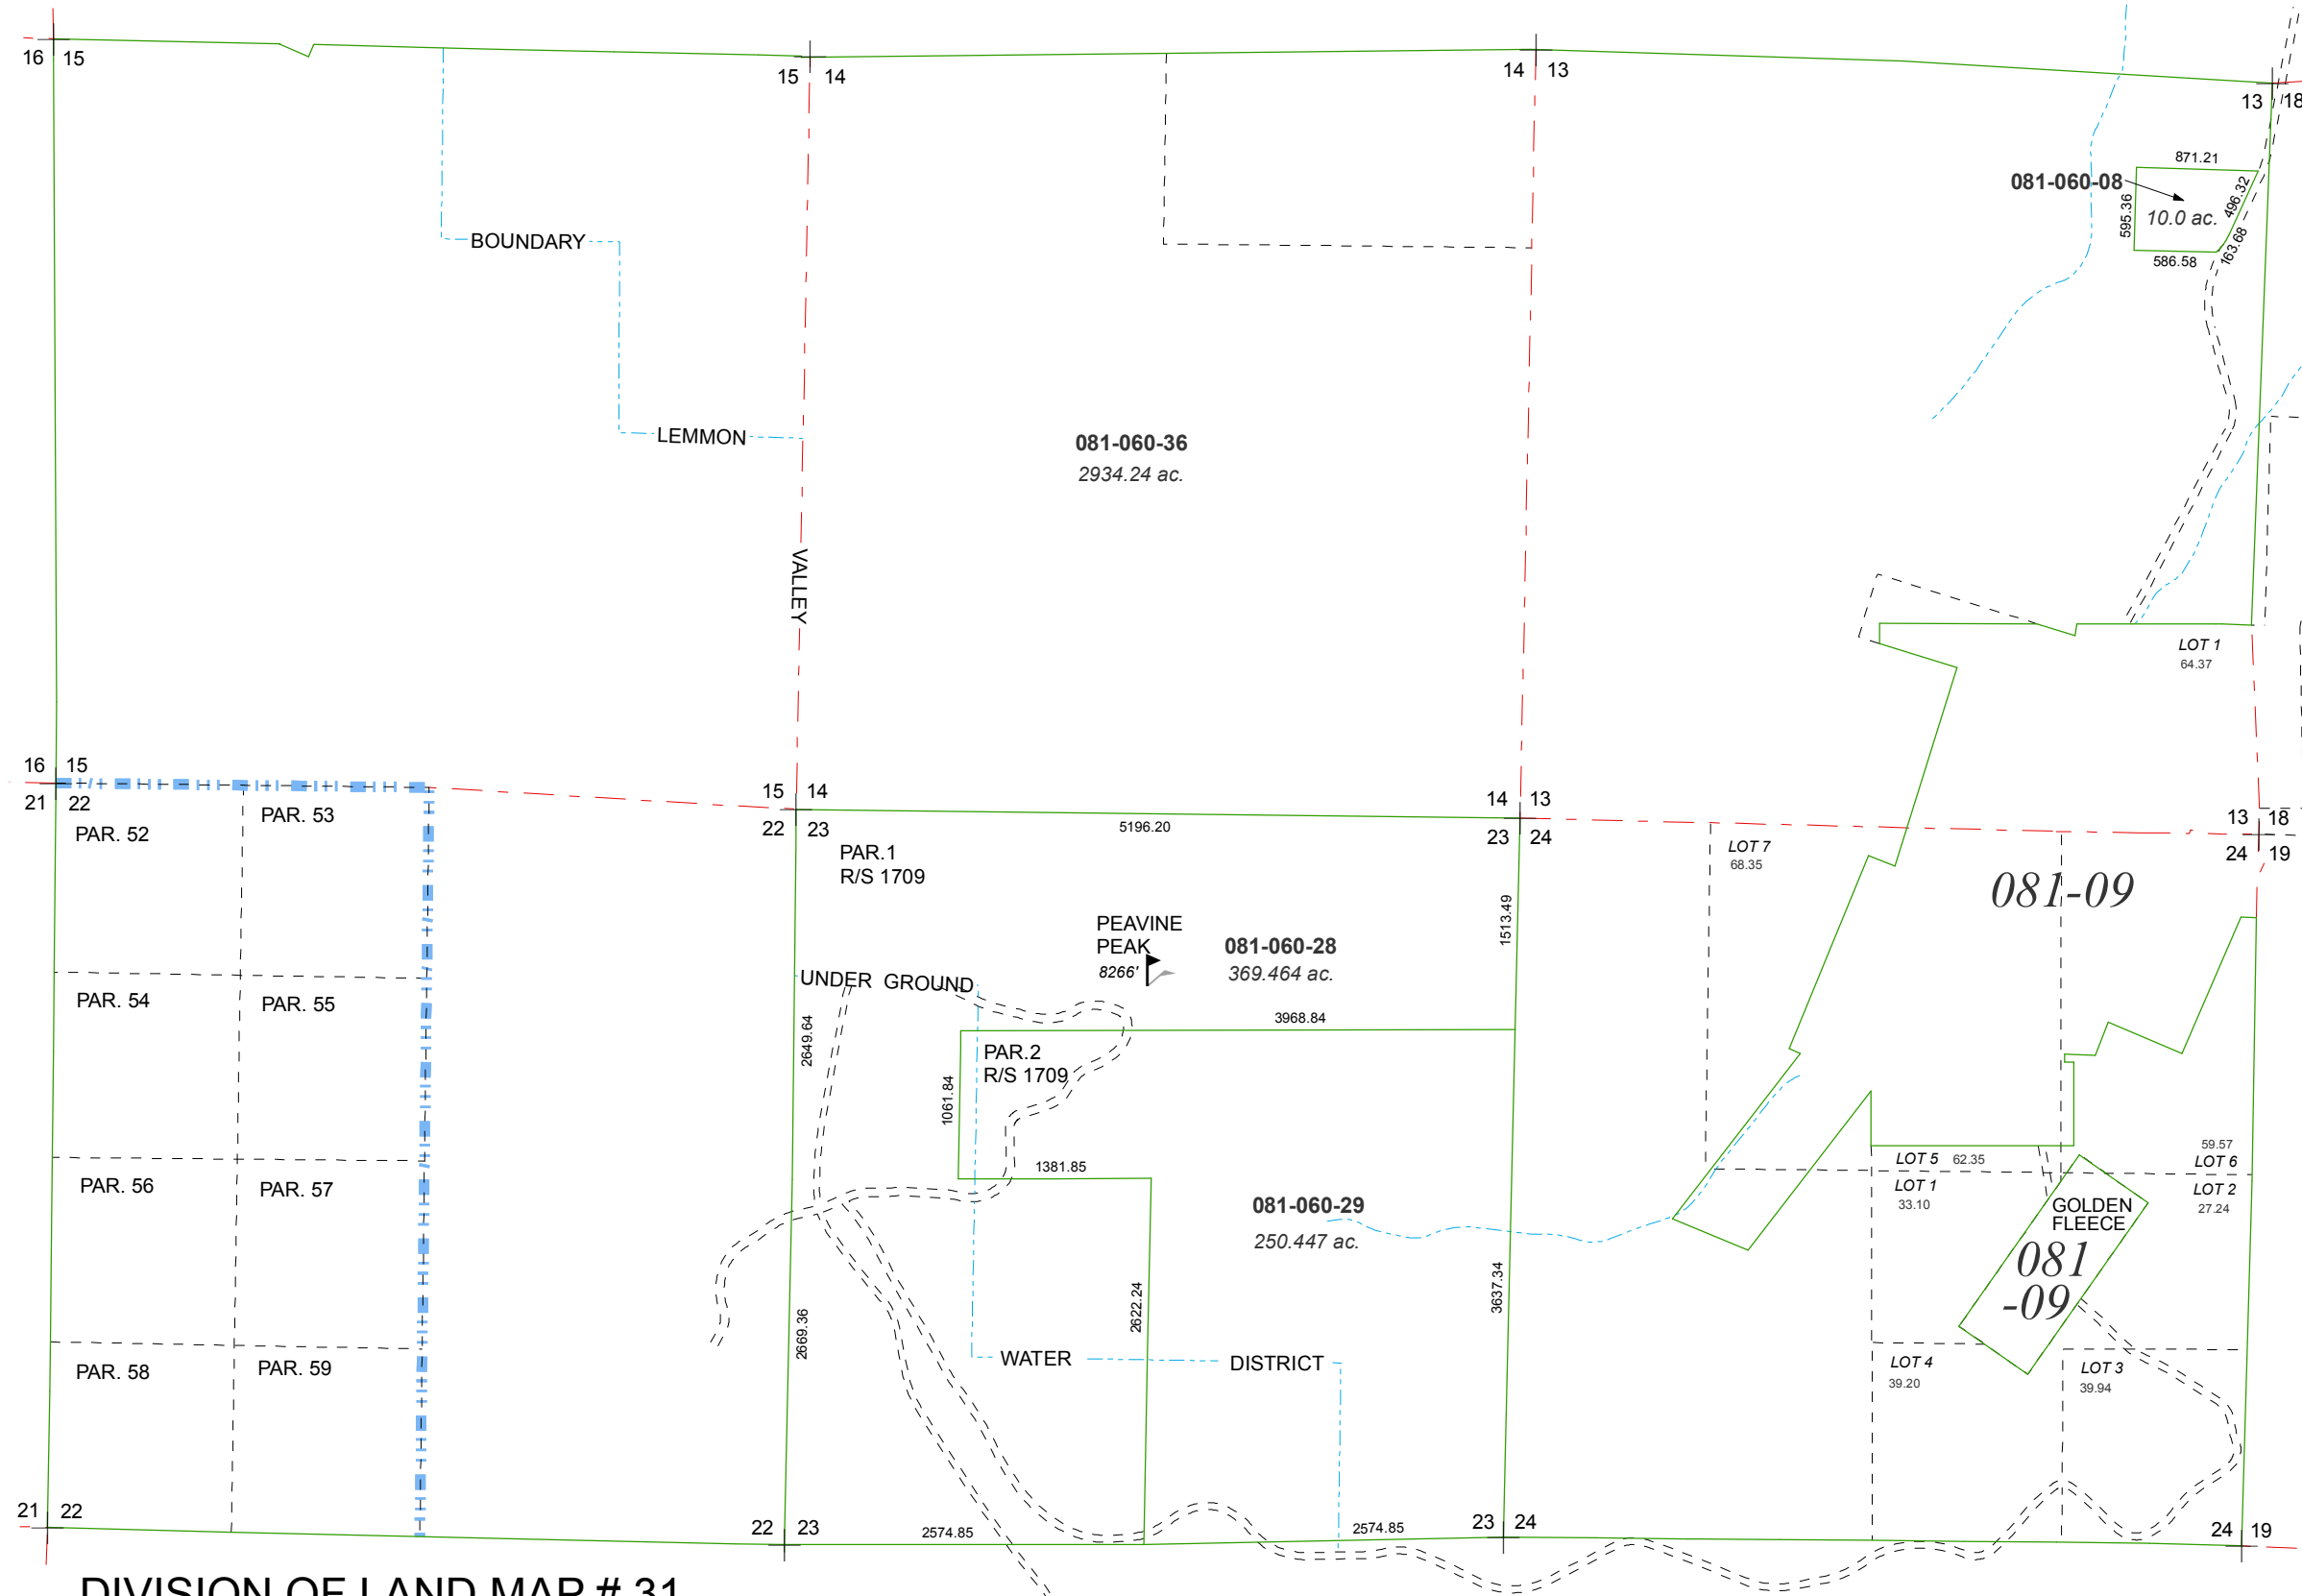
16 15
15 14
14 13
13 18
871.21
081-060-08
595.36
10.0 ac.
496.32
586.58
163.68
BOUNDARY
LEMMON
081-060-36
2934.24 ac.
VALLEY
LOT 1
64.37
16 15
21 22
15 14
14 13
13 18
24 19
PAR. 52
PAR. 53
22 23
5196.20
23 24
LOT 7
68.35
PAR.1
R/S 1709
081-09
PEAVINE
PEAK
8266'
081-060-28
369.464 ac.
1513.49
UNDER GROUND
PAR. 54
PAR. 55
2649.64
3968.84
PAR.2
R/S 1709
1061.84
1381.85
LOT 5 62.35
59.57
LOT 6
LOT 1
33.10
LOT 2
27.24
GOLDEN
FLEECE
081
-09
PAR. 56
PAR. 57
081-060-29
250.447 ac.
2669.36
2622.24
3637.34
PAR. 58
PAR. 59
WATER
DISTRICT
LOT 4
39.20
LOT 3
39.94
21 22
22 23
2574.85
2574.85
23 24
24 19
DIVISION OF LAND MAP # 31